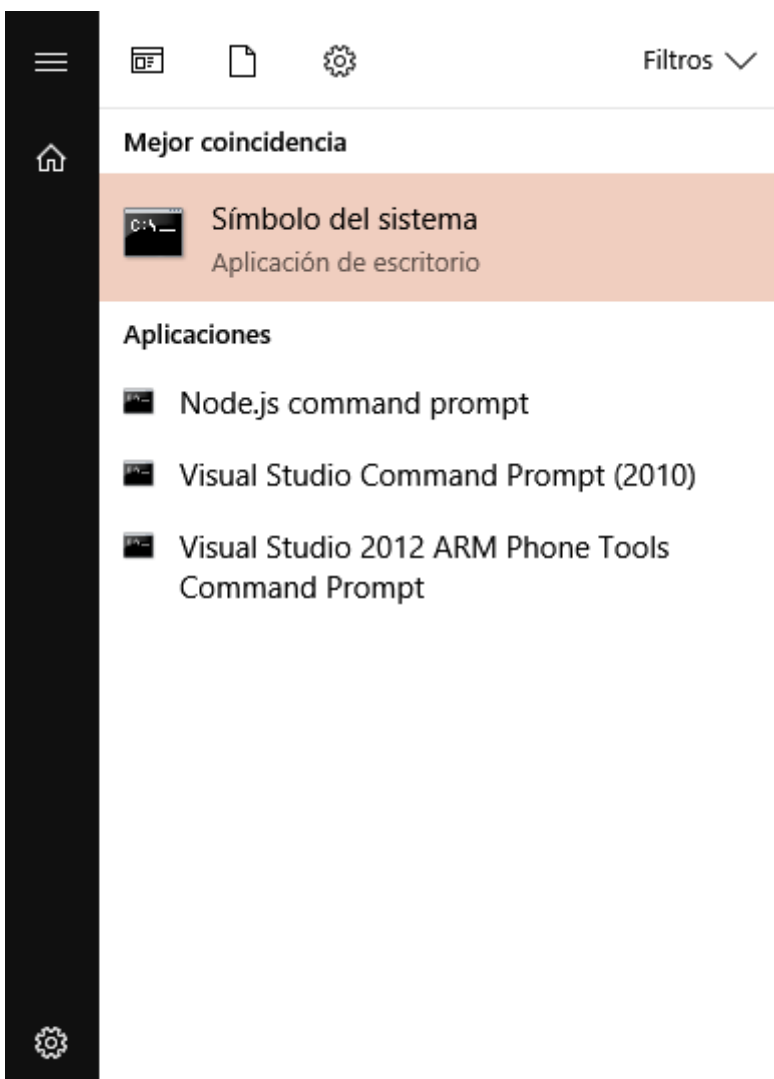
Filtros

Mejor coincidencia

C:\_

Símbolo del sistema
Aplicación de escritorio

Aplicaciones

Node.js command prompt

Visual Studio Command Prompt (2010)

Visual Studio 2012 ARM Phone Tools Command Prompt